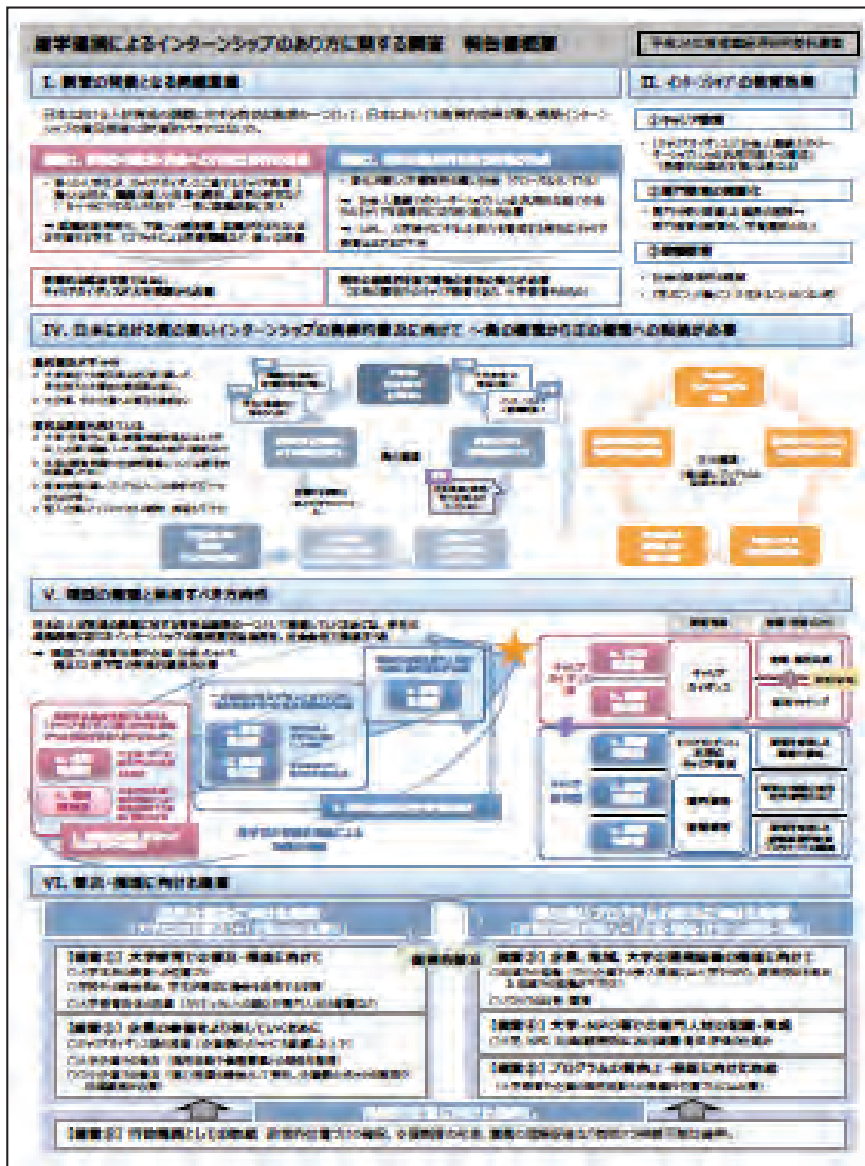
産学連携によるインターンシップのあり方に関する調査　報告書概要

平成25年度経済産業省委託調査

I. 調査の背景となる問題意識

II. インターンシップの教育効果

①キャリア教育

②専門教育の実質化

③職業教育

IV. 日本における質の高いインターンシップの普及に向けて

V. 課題の解決と目指すべき方向性

VI. 普及・推進に向けた提言

【提言①】大学教育での普及・推進に向けて

【提言②】企業の参画をより促していくために

【提言③】企業、地域、大学の連携体制の構築に向けて

【提言④】大学・NPO等での専門人材の配置・育成

【提言⑤】プログラムの開発と…推進に向けた取組

【提言⑥】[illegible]